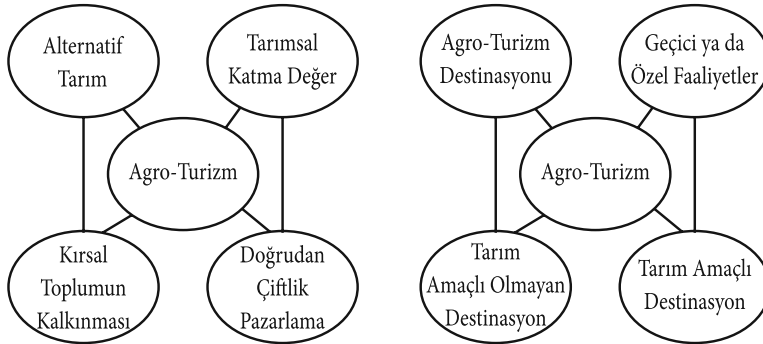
Alternatif Tarım

Tarımsal Katma Değer

Agro-Turizm

Kırsal Toplumun Kalkınması

Doğrudan Çiftlik Pazarlama

Agro-Turizm Destinasyonu

Geçici ya da Özel Faaliyetler

Agro-Turizm

Tarım Amaçlı Olmayan Destinasyon

Tarım Amaçlı Destinasyon